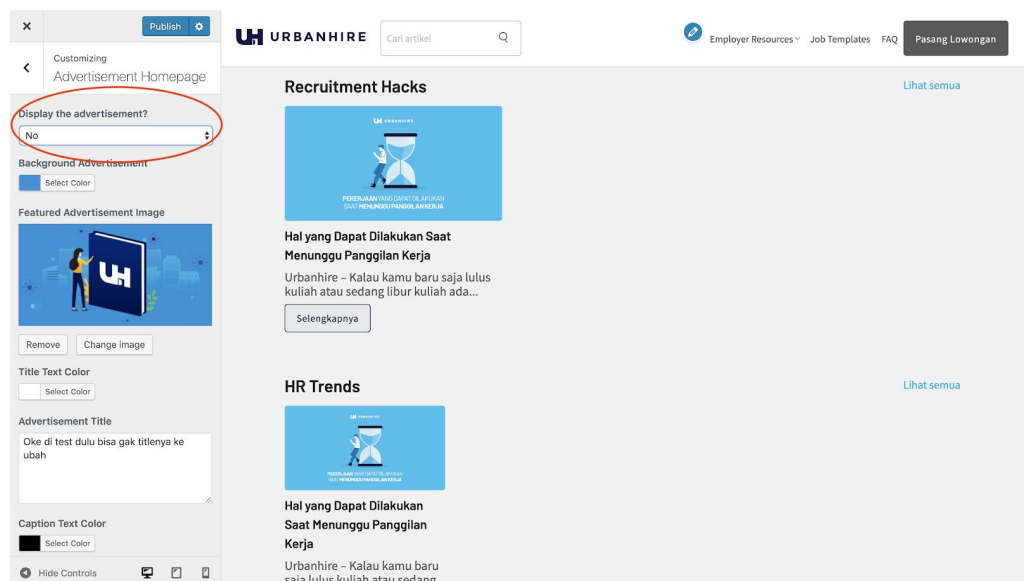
×
Publish

Customizing
Advertisement Homepage

Display the advertisement?
No

Background Advertisement
Select Color

Featured Advertisement Image

Remove
Change image

Title Text Color
Select Color

Advertisement Title
Oke di test dulu bisa gak titlenya ke ubah

Caption Text Color
Select Color

Hide Controls

URBANHIRE
Cari artikel
Employer Resources
Job Templates
FAQ
Pasang Lowongan

Recruitment Hacks
Lihat semua

URBANHIRE
PEKERJAAN YANG DAPAT DILAKUKAN SAAT MENUNGGU PANGGILAN KERJA

Hal yang Dapat Dilakukan Saat Menunggu Panggilan Kerja

Urbanhire – Kalau kamu baru saja lulus kuliah atau sedang libur kuliah ada...

Selengkapnya

HR Trends
Lihat semua

URBANHIRE
PEKERJAAN YANG DAPAT DILAKUKAN SAAT MENUNGGU PANGGILAN KERJA

Hal yang Dapat Dilakukan Saat Menunggu Panggilan Kerja

Urbanhire – Kalau kamu baru saja lulus kuliah atau sedang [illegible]